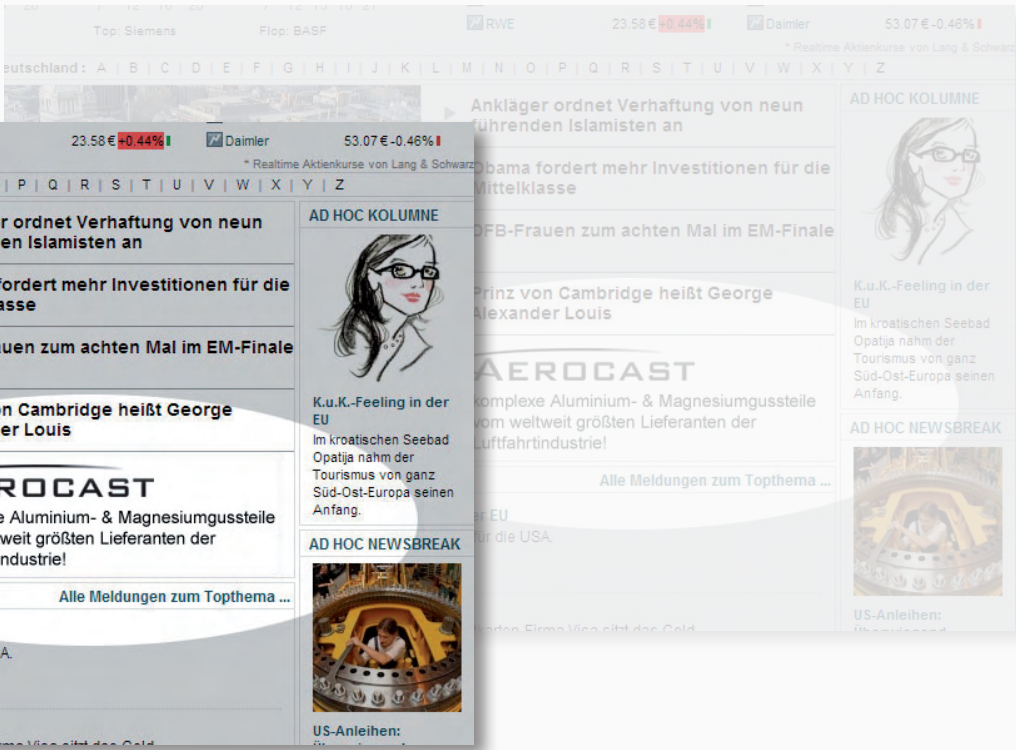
Top: Siemens
Flop: BASF
RWE
23.58 € +0.44%
Daimler
53.07 € -0.46%
* Realtime Aktienkurse von Lang & Schwarz
Deutschland : A | B | C | D | E | F | G | H | I | J | K | L | M | N | O | P | Q | R | S | T | U | V | W | X | Y | Z

Ankläger ordnet Verhaftung von neun führenden Islamisten an

Obama fordert mehr Investitionen für die Mittelklasse

DFB-Frauen zum achten Mal im EM-Finale

Prinz von Cambridge heißt George Alexander Louis

AEROCAST
komplexe Aluminium- & Magnesiumgussteile vom weltweit größten Lieferanten der Luftfahrtindustrie!

Alle Meldungen zum Topthema ...

AD HOC KOLUMNE
K.u.K.-Feeling in der EU
Im kroatischen Seebad Opatija nahm der Tourismus von ganz Süd-Ost-Europa seinen Anfang.

AD HOC NEWSBREAK
US-Anleihen:

23.58 € +0.44%
Daimler
53.07 € -0.46%
* Realtime Aktienkurse von Lang & Schwarz
| P | Q | R | S | T | U | V | W | X | Y | Z

r ordnet Verhaftung von neun en Islamisten an

fordert mehr Investitionen für die asse

uen zum achten Mal im EM-Finale

n Cambridge heißt George er Louis

ROCAST
e Aluminium- & Magnesiumgussteile weit größten Lieferanten der industrie!

Alle Meldungen zum Topthema ...

AD HOC KOLUMNE
K.u.K.-Feeling in der EU
Im kroatischen Seebad Opatija nahm der Tourismus von ganz Süd-Ost-Europa seinen Anfang.

AD HOC NEWSBREAK
US-Anleihen: